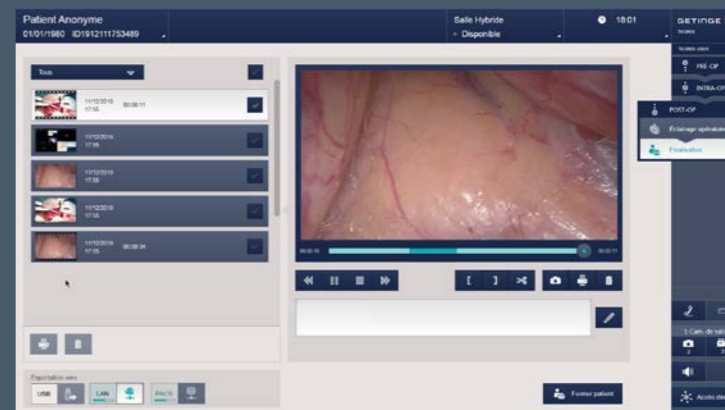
Patient Anonyme
01/01/1980 ID1912111753489

Salle Hybride
Disponible

18:01

GETINGE

PRÉ-OP
INTRA-OP
POST-OP
Éclairage opératoire
Finalisation

Tous

11/12/2019 17:55 00:00:11
11/12/2019 17:56
11/12/2019 17:55
11/12/2019 17:55
11/12/2019 17:55 00:00:34

00:00:10
00:00:11

Exportation vers
USB
LAN
PACS

Fermer patient